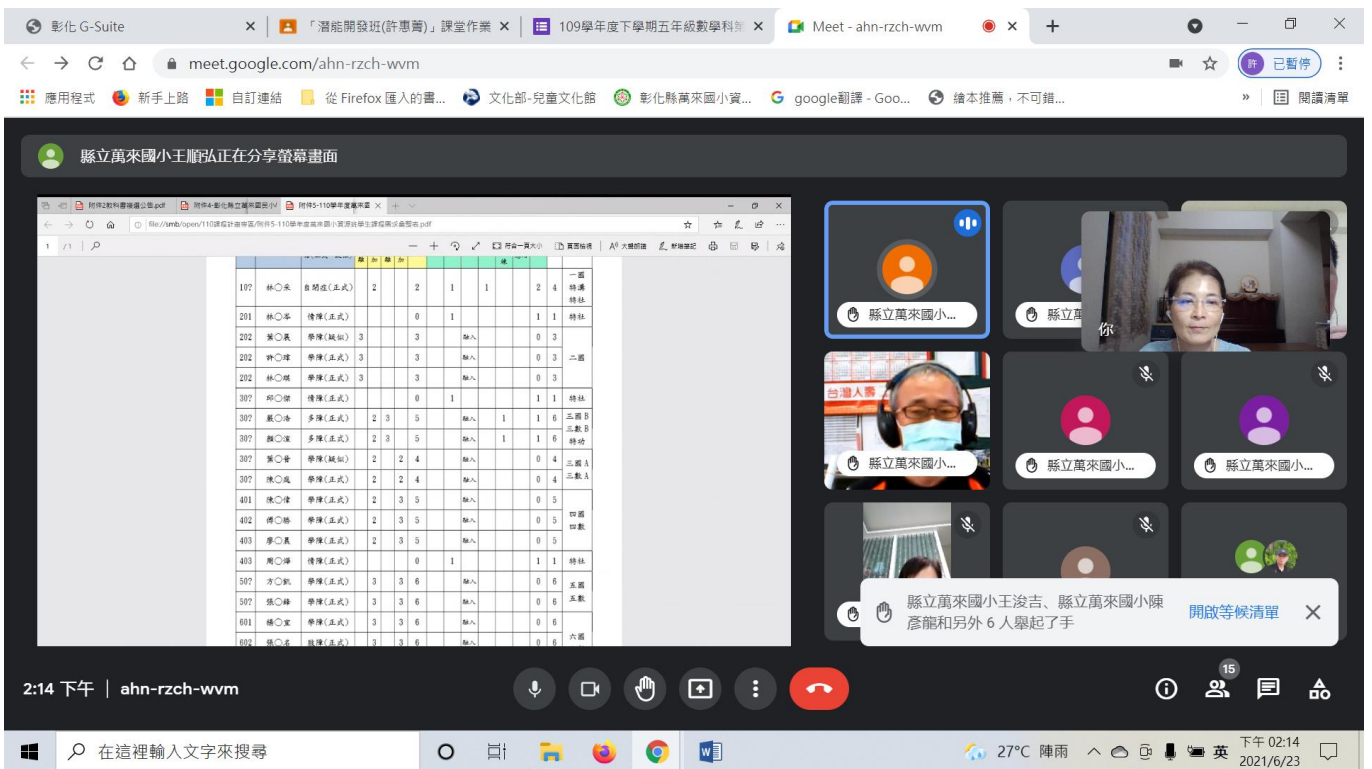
彰化 G-Suite
「潛能開發班(許惠菁)」課堂作業
109學年度下學期五年級數學科
Meet - ahn-rzch-wvm

meet.google.com/ahn-rzch-wvm
已暫停

應用程式 新手上路 自訂連結 從 Firefox 匯入的書... 文化部-兒童文化館 彰化縣萬來國小資... google翻譯 - Goo... 繪本推薦，不可錯... 閱讀清單

縣立萬來國小王順弘正在分享螢幕畫面

附件2教科書接選公告.pdf
附件4-彰化縣立萬來國民小
附件5-110學年度萬來國
file:///smb/open/110課程計畫審查/附件5-110學年度萬來國小資源班學生課程需求彙整表.pdf

| 10? | 林○余 | 自閉症(正式) | | 2 | | 2 | | 1 | | 1 | | 2 | 4 | 一國 特選 特社 |
|---|---|---|---|---|---|---|---|---|---|---|---|---|---|---|
| 201 | 林○峯 | 情障(正式) | | | | 0 | | 1 | | | | 1 | 1 | 特社 |
| 202 | 黃○晨 | 學障(疑似) | 3 | | | 3 | | | 融入 | | | 0 | 3 | |
| 202 | 許○瑋 | 學障(正式) | 3 | | | 3 | | | 融入 | | | 0 | 3 | 二國 |
| 202 | 林○翔 | 學障(正式) | 3 | | | 3 | | | 融入 | | | 0 | 3 | |
| 30? | 邱○傑 | 情障(正式) | | | | 0 | | 1 | | | | 1 | 1 | 特社 |
| 30? | 蔡○浩 | 多障(正式) | | 2 | 3 | 5 | | | 融入 | | 1 | 1 | 6 | 三國B 三數B 特功 |
| 30? | 顏○渲 | 多障(正式) | | 2 | 3 | 5 | | | 融入 | | 1 | 1 | 6 | |
| 30? | 葉○晉 | 學障(疑似) | | 2 | | 2 | 4 | | 融入 | | | 0 | 4 | 三國A 三數A |
| 30? | 陳○風 | 學障(正式) | | 2 | | 2 | 4 | | 融入 | | | 0 | 4 | |
| 401 | 陳○偉 | 學障(正式) | | 2 | | 3 | 5 | | 融入 | | | 0 | 5 | |
| 402 | 傅○勝 | 學障(正式) | | 2 | | 3 | 5 | | 融入 | | | 0 | 5 | 四國 四數 |
| 403 | 廖○晨 | 學障(正式) | | 2 | | 3 | 5 | | 融入 | | | 0 | 5 | |
| 403 | 周○暉 | 情障(正式) | | | | 0 | | 1 | | | | 1 | 1 | 特社 |
| 50? | 方○凱 | 學障(正式) | | 3 | | 3 | 6 | | 融入 | | | 0 | 6 | 五國 五數 |
| 50? | 張○鋒 | 學障(正式) | | 3 | | 3 | 6 | | 融入 | | | 0 | 6 | |
| 601 | 楊○宜 | 學障(正式) | | 3 | | 3 | 6 | | 融入 | | | 0 | 6 | 六國 |
| 602 | 張○名 | 就障(正式) | | 3 | | 3 | 6 | | 融入 | | | | | |

縣立萬來國小...
縣立萬
你
台灣人壽
縣立萬來國小...
縣立萬來國小...
縣立萬來國小...
縣立萬來國小王浚吉、縣立萬來國小陳彥龍和另外 6 人舉起了手
開啟等候清單

2:14 下午 | ahn-rzch-wvm
15

在這裡輸入文字來搜尋
27°C 陣雨 英 下午 02:14 2021/6/23